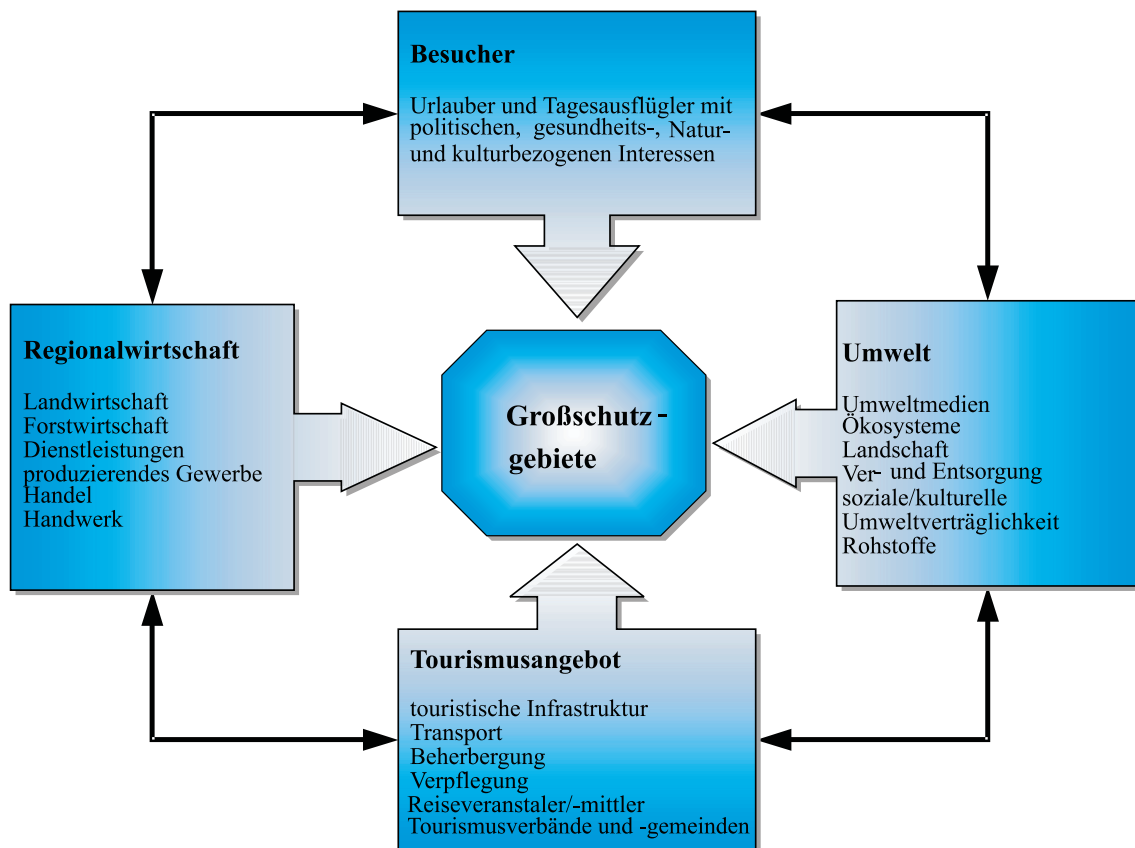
Besucher

Urlauber und Tagesausflügler mit politischen, gesundheits-, Natur- und kulturbezogenen Interessen

Regionalwirtschaft

Landwirtschaft
Forstwirtschaft
Dienstleistungen
produzierendes Gewerbe
Handel
Handwerk

Großschutz-
gebiete

Umwelt

Umweltmedien
Ökosysteme
Landschaft
Ver- und Entsorgung
soziale/kulturelle
Umweltverträglichkeit
Rohstoffe

Tourismusangebot

touristische Infrastruktur
Transport
Beherbergung
Verpflegung
Reiseveranstaler/-mittler
Tourismusverbände und -gemeinden